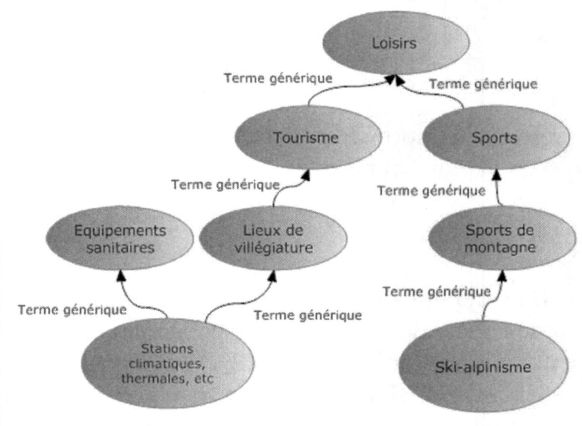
Loisirs

Terme générique

Terme générique

Tourisme

Sports

Terme générique

Terme générique

Equipements sanitaires

Lieux de villégiature

Sports de montagne

Terme générique

Terme générique

Terme générique

Stations climatiques, thermales, etc

Ski-alpinisme